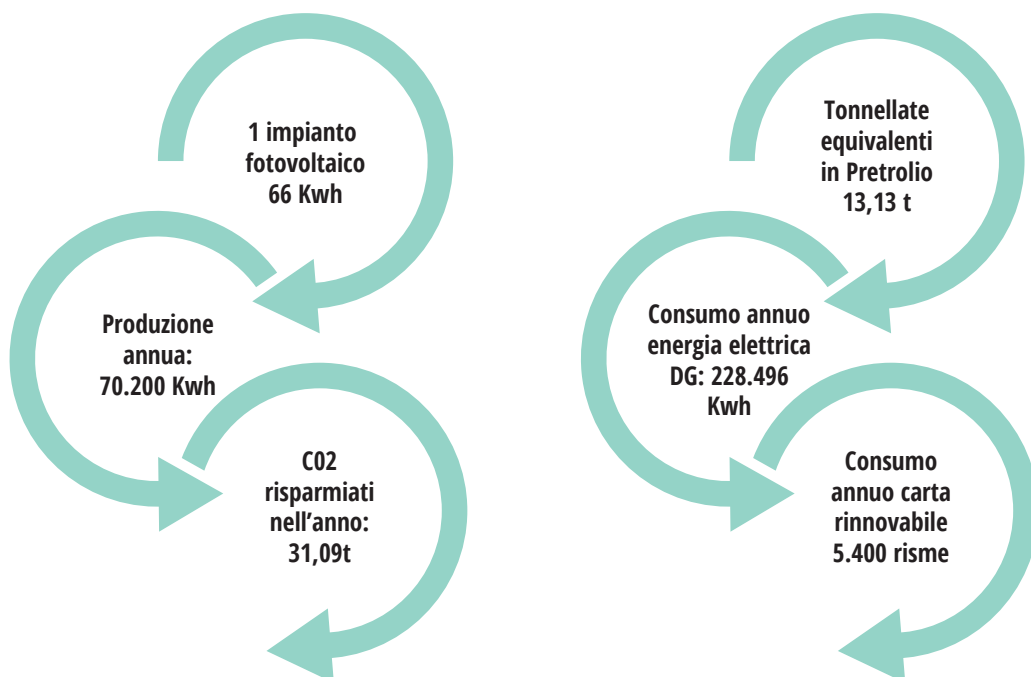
1 impianto fotovoltaico 66 Kwh

Produzione annua: 70.200 Kwh

C02 risparmiati nell’anno: 31,09t

Tonnellate equivalenti in Pretrolio 13,13 t

Consumo annuo energia elettrica DG: 228.496 Kwh

Consumo annuo carta rinnovabile 5.400 risme